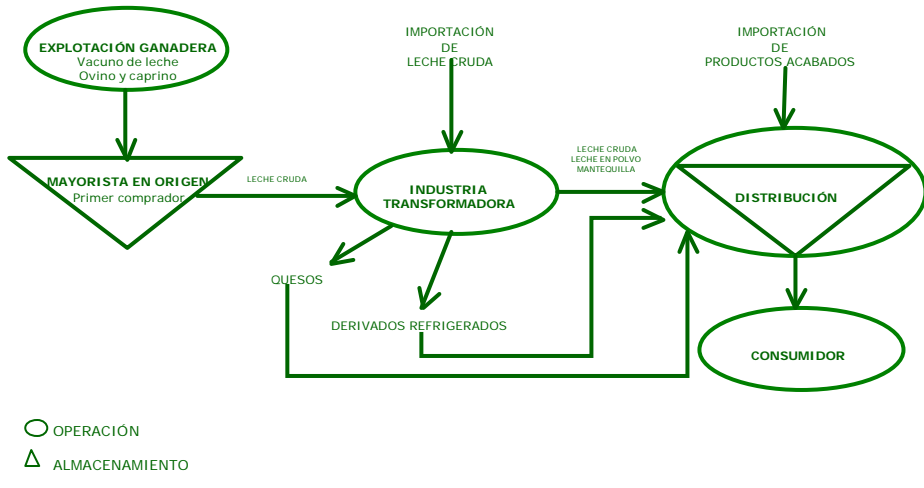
EXPLOTACIÓN GANADERA
Vacuno de leche
Ovino y caprino

IMPORTACIÓN
DE
LECHE CRUDA

IMPORTACIÓN
DE
PRODUCTOS ACABADOS

MAYORISTA EN ORIGEN
Primer comprador

LECHE CRUDA

INDUSTRIA
TRANSFORMADORA

LECHE CRUDA
LECHE EN POLVO
MANTEQUILLA

DISTRIBUCIÓN

QUESOS

DERIVADOS REFRIGERADOS

CONSUMIDOR

OPERACIÓN

ALMACENAMIENTO